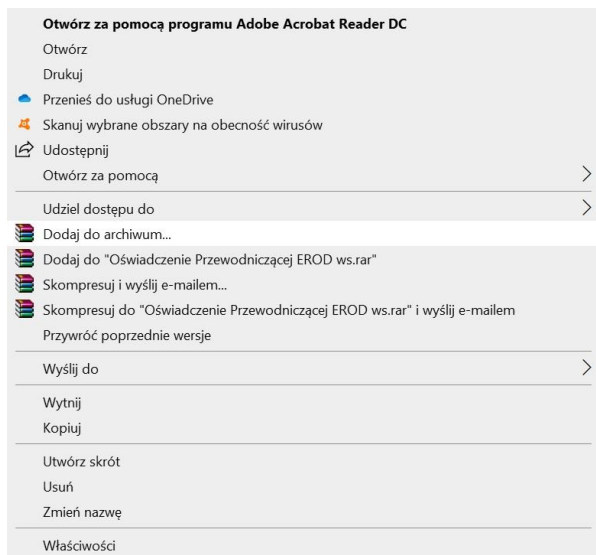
Otwórz za pomocą programu Adobe Acrobat Reader DC
Otwórz
Drukuj
Przenieś do usługi OneDrive
Skanuj wybrane obszary na obecność wirusów
Udostępnij
Otwórz za pomocą

Udziel dostępu do
Dodaj do archiwum...
Dodaj do "Oświadczenie Przewodniczącej EROD ws.rar"
Skompresuj i wyślij e-mailem...
Skompresuj do "Oświadczenie Przewodniczącej EROD ws.rar" i wyślij e-mailem
Przywróć poprzednie wersje

Wyślij do

Wytnij
Kopiuj

Utwórz skrót
Usuń
Zmień nazwę

Właściwości